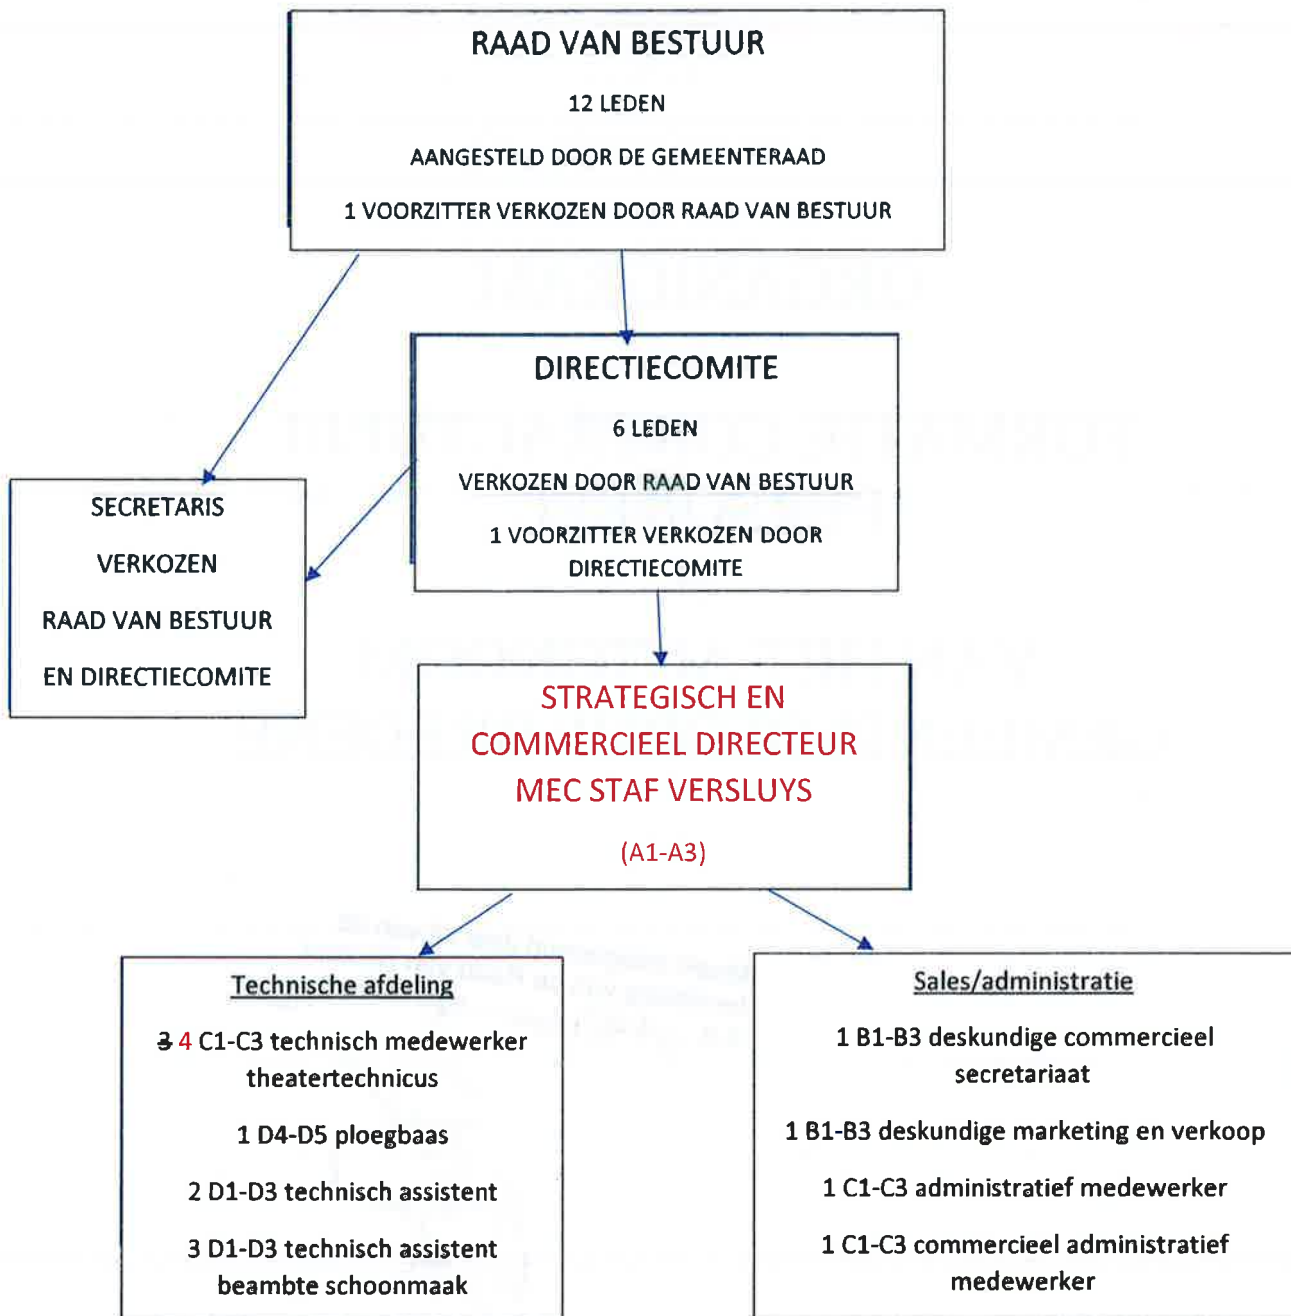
RAAD VAN BESTUUR

12 LEDEN

AANGESTELD DOOR DE GEMEENTERAAD

1 VOORZITTER VERKOZEN DOOR RAAD VAN BESTUUR

DIRECTIECOMITE

6 LEDEN

VERKOZEN DOOR RAAD VAN BESTUUR

1 VOORZITTER VERKOZEN DOOR DIRECTIECOMITE

SECRETARIS

VERKOZEN

RAAD VAN BESTUUR

EN DIRECTIECOMITE

STRATEGISCH EN COMMERCIEEL DIRECTEUR MEC STAF VERSLUYS

(A1-A3)

Technische afdeling

~~3~~ 4 C1-C3 technisch medewerker theatertechnicus

1 D4-D5 ploegbaas

2 D1-D3 technisch assistent

3 D1-D3 technisch assistent beambte schoonmaak

Sales/administratie

1 B1-B3 deskundige commercieel secretariaat

1 B1-B3 deskundige marketing en verkoop

1 C1-C3 administratief medewerker

1 C1-C3 commercieel administratief medewerker